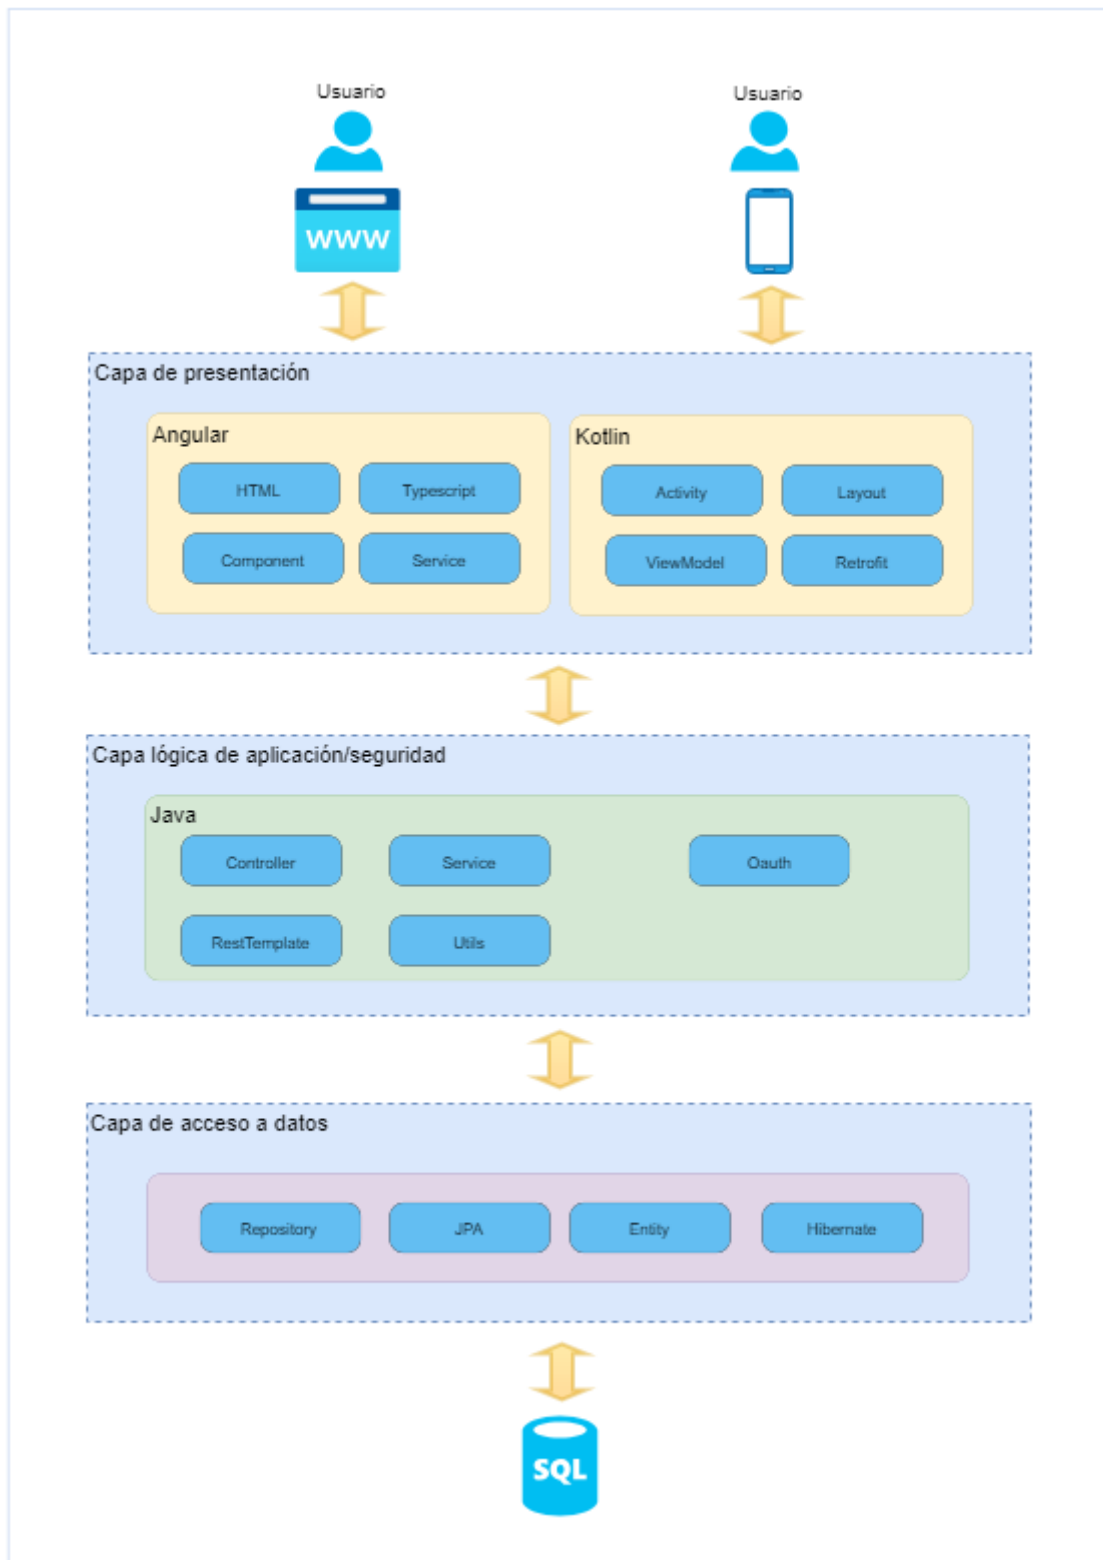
Usuario

Usuario

WWW

Capa de presentación

Angular

HTML

Typescript

Component

Service

Kotlin

Activity

Layout

ViewModel

Retrofit

Capa lógica de aplicación/seguridad

Java

Controller

Service

Oauth

RestTemplate

Utils

Capa de acceso a datos

Repository

JPA

Entity

Hibernate

SQL